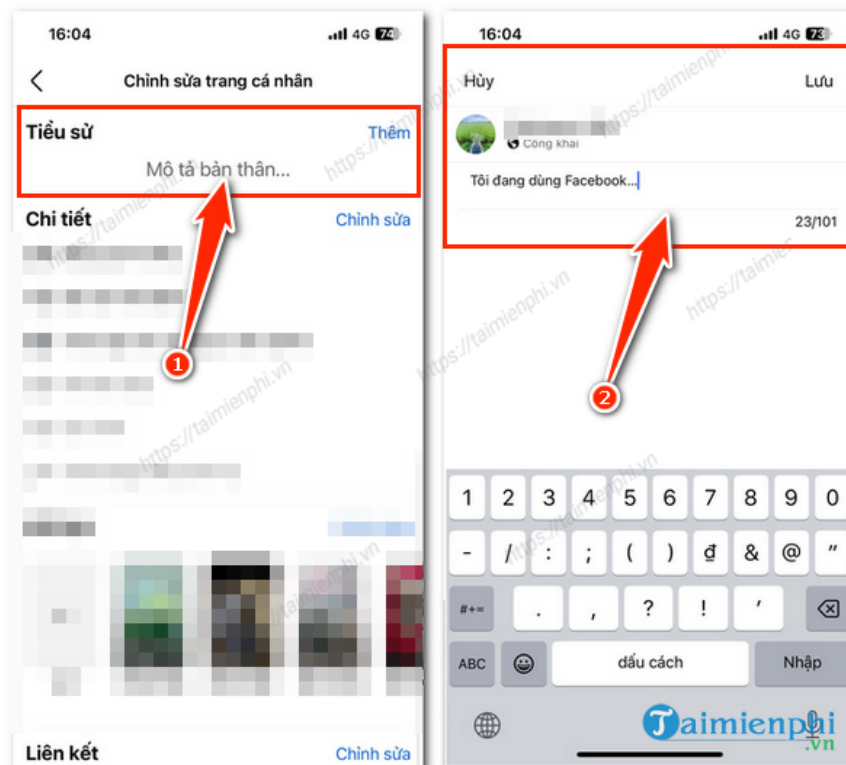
16:04

4G 74

Chỉnh sửa trang cá nhân

Tiểu sử

Thêm

Mô tả bản thân...

Chi tiết

Chỉnh sửa

1

Liên kết

Chỉnh sửa

16:04

4G 73

Hủy

Lưu

Công khai

Tôi đang dùng Facebook...

23/101

2

1 2 3 4 5 6 7 8 9 0

- / : ; ( ) đ & @ "

#+= . , ? ! '

ABC

dấu cách

Nhập

https://taimienphi.vn

Taimienphi.vn